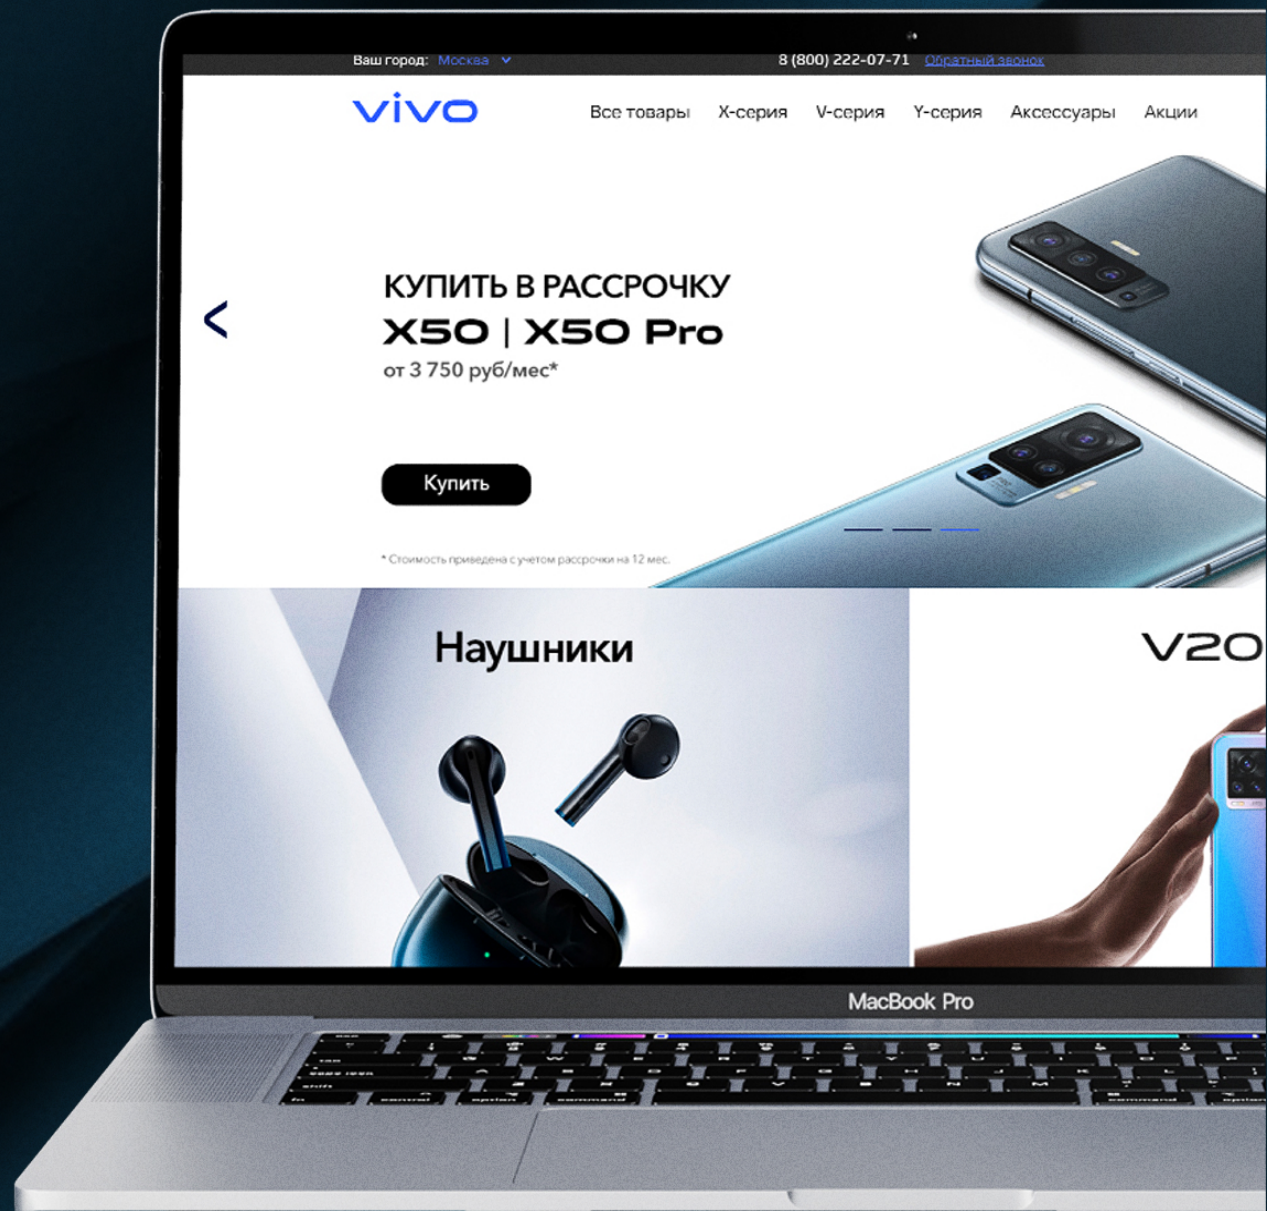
Ваш город: Москва

8 (800) 222-07-71 Обратный звонок

vivo

Все товары X-серия V-серия Y-серия Аксессуары Акции

КУПИТЬ В РАССРОЧКУ
X50 | X50 Pro
от 3 750 руб/мес*

Купить

* Стоимость приведена с учетом рассрочки на 12 мес.

Наушники

V20

MacBook Pro